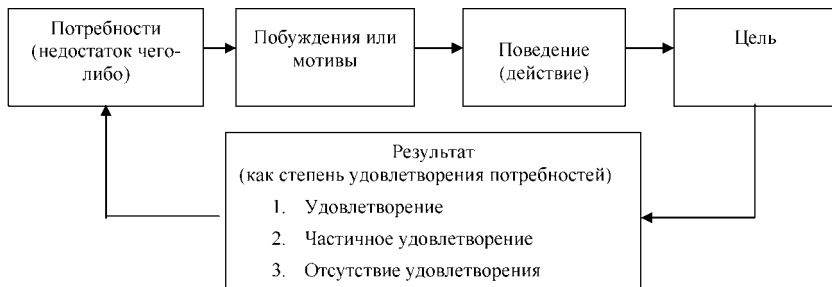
Потребности (недостаток чего-либо)

Побуждения или мотивы

Поведение (действие)

Цель

Результат
(как степень удовлетворения потребностей)
1. Удовлетворение
2. Частичное удовлетворение
3. Отсутствие удовлетворения